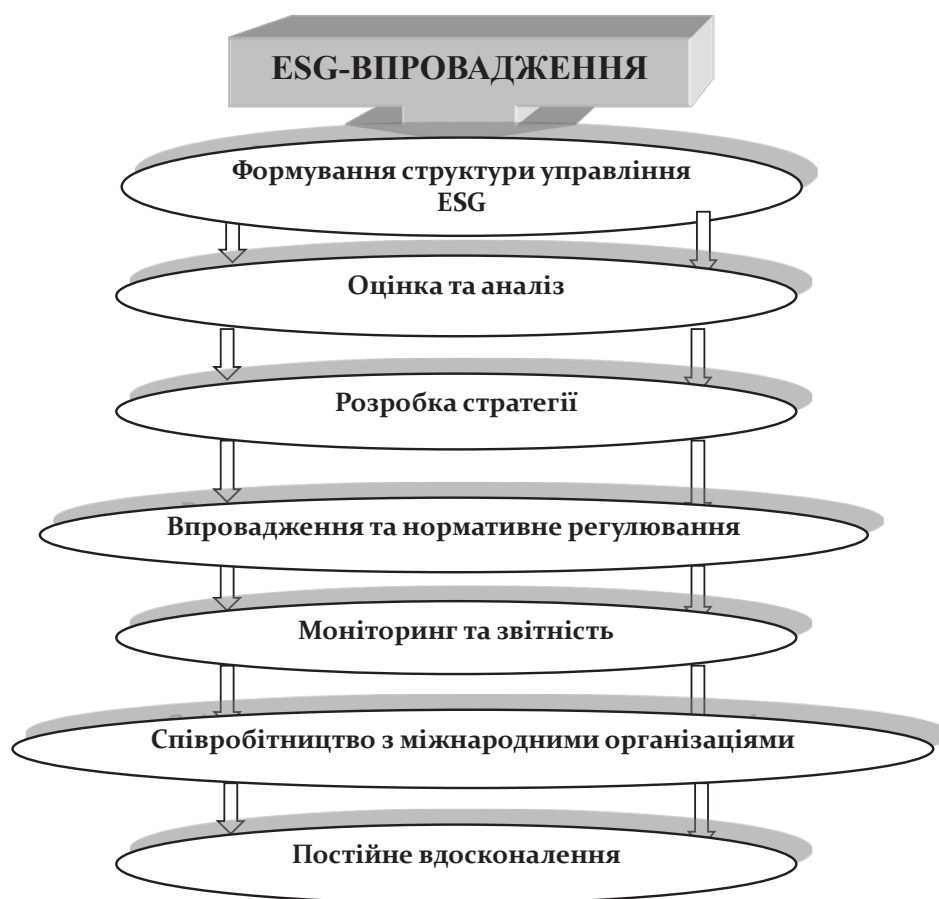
ESG-ВПРОВАДЖЕННЯ

Формування структури управління ESG

Оцінка та аналіз

Розробка стратегії

Впровадження та нормативне регулювання

Моніторинг та звітність

Співробітництво з міжнародними організаціями

Постійне вдосконалення